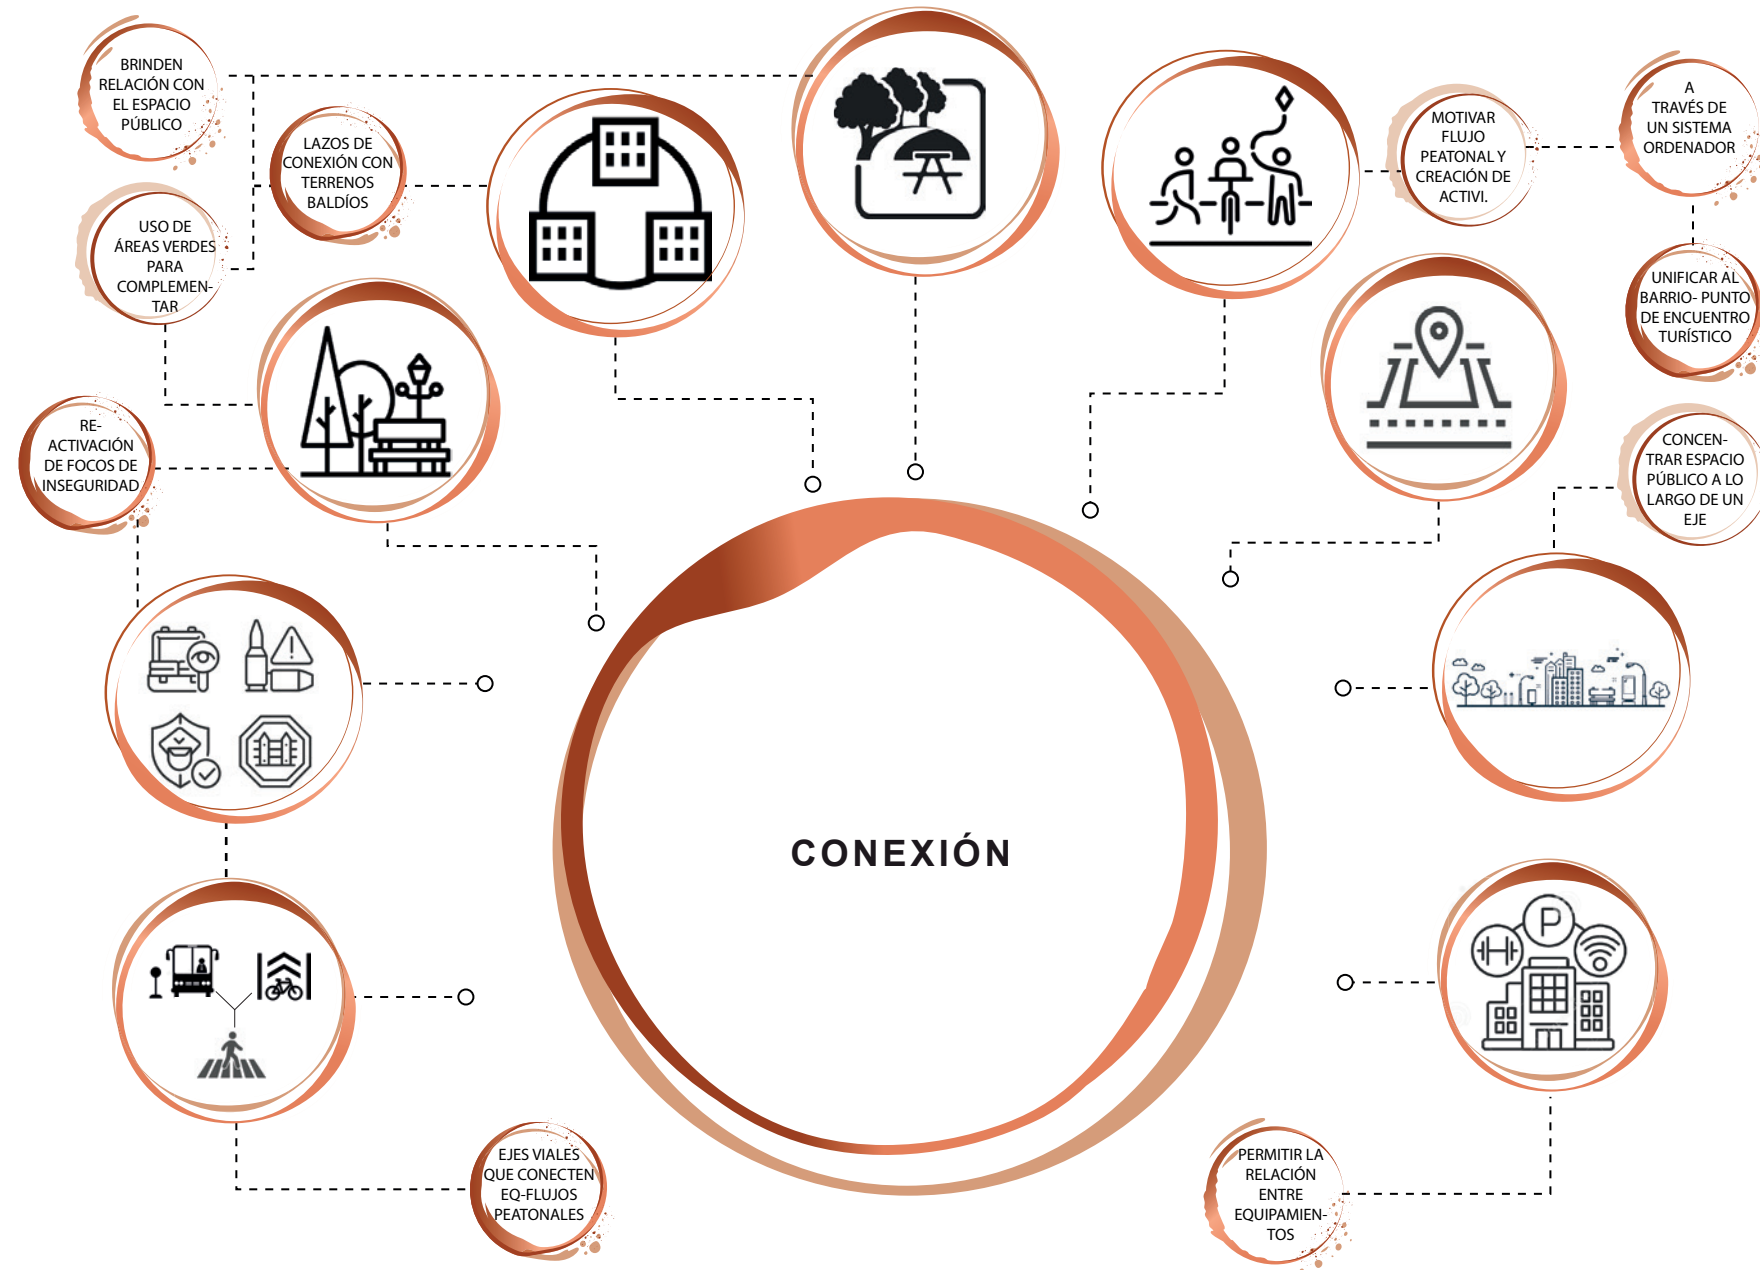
BRINDEN RELACIÓN CON EL ESPACIO PÚBLICO

LAZOS DE CONEXIÓN CON TERRENOS BALDÍOS

USO DE ÁREAS VERDES PARA COMPLEMENTAR

RE-ACTIVACIÓN DE FOCOS DE INSEGURIDAD

MOTIVAR FLUJO PEATONAL Y CREACIÓN DE ACTIVI.

A TRAVÉS DE UN SISTEMA ORDENADOR

UNIFICAR AL BARRIO- PUNTO DE ENCUENTRO TURÍSTICO

CONCENTRAR ESPACIO PÚBLICO A LO LARGO DE UN EJE

CONEXIÓN

EJES VIALES QUE CONECTEN EQ-FLUJOS PEATONALES

PERMITIR LA RELACIÓN ENTRE EQUIPAMIENTOS

P